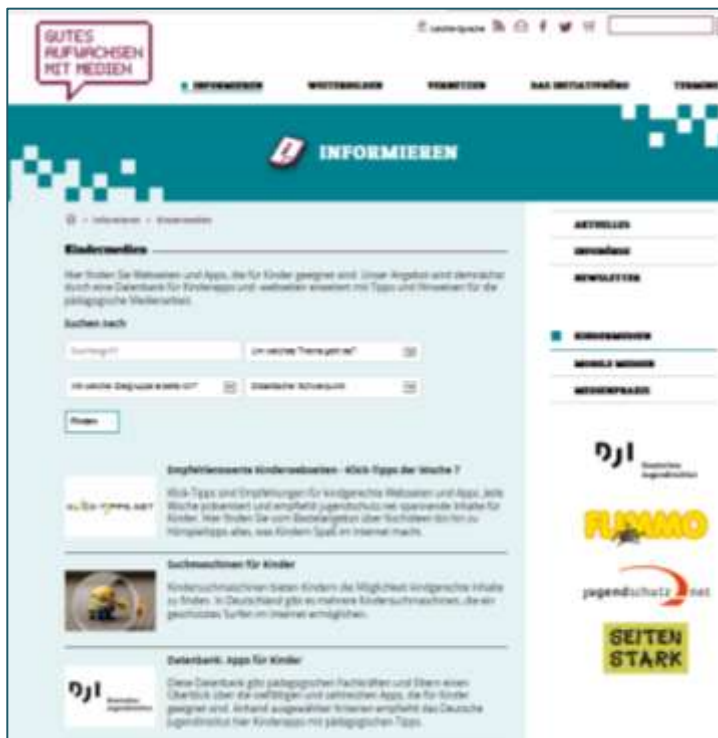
GUTES AUFWACHSEN MIT MEDIEN

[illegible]

INFORMIEREN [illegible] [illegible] DAS INITIATIVBÜRO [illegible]

INFORMIEREN

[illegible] > Informieren > Kindermedien

Kindermedien

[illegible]

Suchen nach

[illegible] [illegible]

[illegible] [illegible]

Finden

Empfehlenswerte Kinderwebseiten - Klick-Tipps der Woche ?

KLICK-TIPPS.NET

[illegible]

Suchmaschinen für Kinder

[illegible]

Datenbank: Apps für Kinder

DJI

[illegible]

AKTUELLES

INFOBÖRSE

NEWSLETTER

KINDERMEDIEN

MOBILE MEDIEN

MEDIENPRAXIS

DJI

FLIMMO

jugendschutz.net

SEITEN STARK